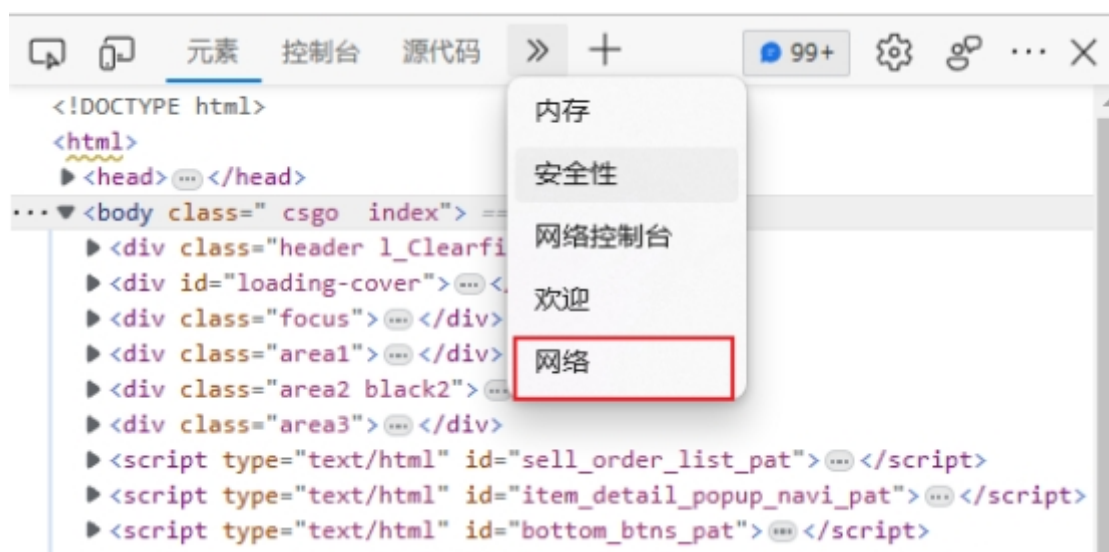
元素 控制台 源代码 » + 99+ ··· ×

<!DOCTYPE html>
<html>
▶<head>···</head>
··· ▼<body class=" csgo index"> ==
▶<div class="header l_Clearfi
▶<div id="loading-cover">···<
▶<div class="focus">···</div>
▶<div class="area1">···</div>
▶<div class="area2 black2">···
▶<div class="area3">···</div>
▶<script type="text/html" id="sell_order_list_pat">···</script>
▶<script type="text/html" id="item_detail_popup_navi_pat">···</script>
▶<script type="text/html" id="bottom_btns_pat">···</script>

内存
安全性
网络控制台
欢迎
网络